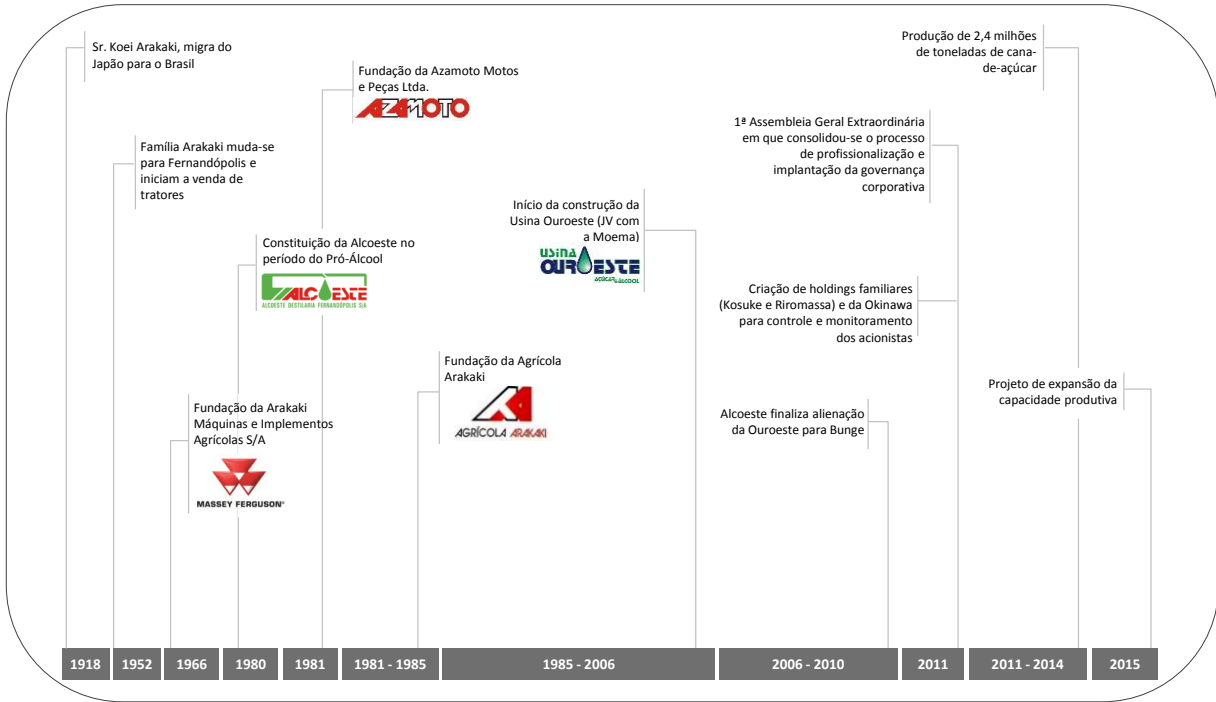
Sr. Koei Arakaki, migra do Japão para o Brasil

Família Arakaki muda-se para Fernandópolis e iniciam a venda de tratores

Fundação da Arakaki Máquinas e Implementos Agrícolas S/A

MASSEY FERGUSON

Constituição da Alcoeste no período do Pró-Álcool

ALCOESTE

ALCOESTE DESTILARIA FERNANDÓPOLIS S/A

Fundação da Azamoto Motos e Peças Ltda.

AZAMOTO

Fundação da Agrícola Arakaki

AGRÍCOLA ARAKAKI

Início da construção da Usina Ouroeste (JV com a Moema)

USINA OUROESTE

AÇÚCAR & ÁLCOOL

Alcoeste finaliza alienação da Ouroeste para Bunge

1ª Assembleia Geral Extraordinária em que consolidou-se o processo de profissionalização e implantação da governança corporativa

Criação de holdings familiares (Kosuke e Riromassa) e da Okinawa para controle e monitoramento dos acionistas

Produção de 2,4 milhões de toneladas de cana-de-açúcar

Projeto de expansão da capacidade produtiva

1918 | 1952 | 1966 | 1980 | 1981 | 1981 - 1985 | 1985 - 2006 | 2006 - 2010 | 2011 | 2011 - 2014 | 2015